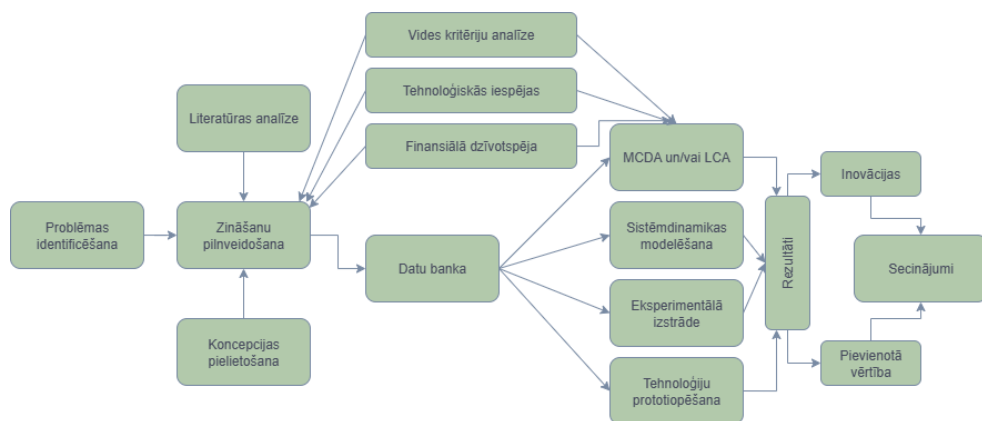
Vides kritēriju analīze

Tehnoloģiskās iespējas

Literatūras analīze

Finansiālā dzīvotspēja

MCDA un/vai LCA

Inovācijas

Problēmas identificēšana

Zināšanu pilnveidošana

Datu banka

Sistēmdinamikas modelēšana

Rezultāti

Secinājumi

Eksperimentālā izstrāde

Koncepcijas pielietošana

Pievienotā vērtība

Tehnoloģiju prototipēšana